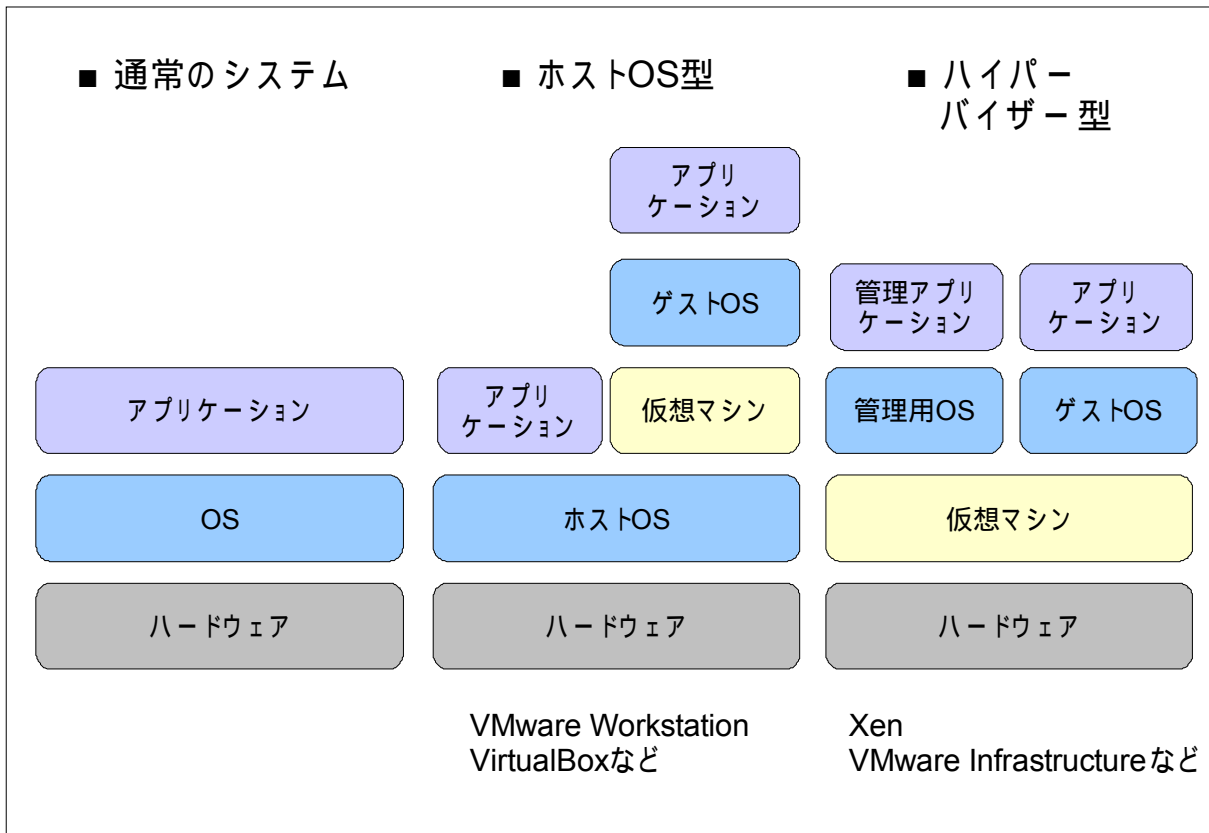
■ 通常のシステム

アプリケーション

OS

ハードウェア

■ ホストOS型

アプリケーション

ゲストOS

アプリケーション

仮想マシン

ホストOS

ハードウェア

VMware Workstation
VirtualBoxなど

■ ハイパーバイザー型

管理アプリケーション

アプリケーション

管理用OS

ゲストOS

仮想マシン

ハードウェア

Xen
VMware Infrastructureなど